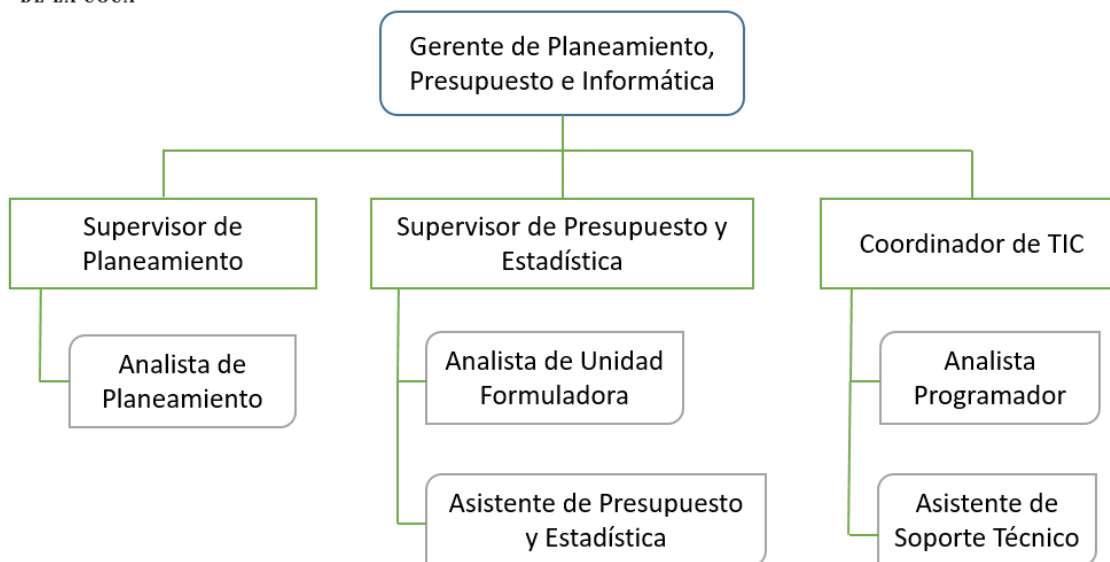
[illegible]

Gerente de Planeamiento, Presupuesto e Informática

Supervisor de Planeamiento

Analista de Planeamiento

Supervisor de Presupuesto y Estadística

Analista de Unidad Formuladora

Asistente de Presupuesto y Estadística

Coordinador de TIC

Analista Programador

Asistente de Soporte Técnico